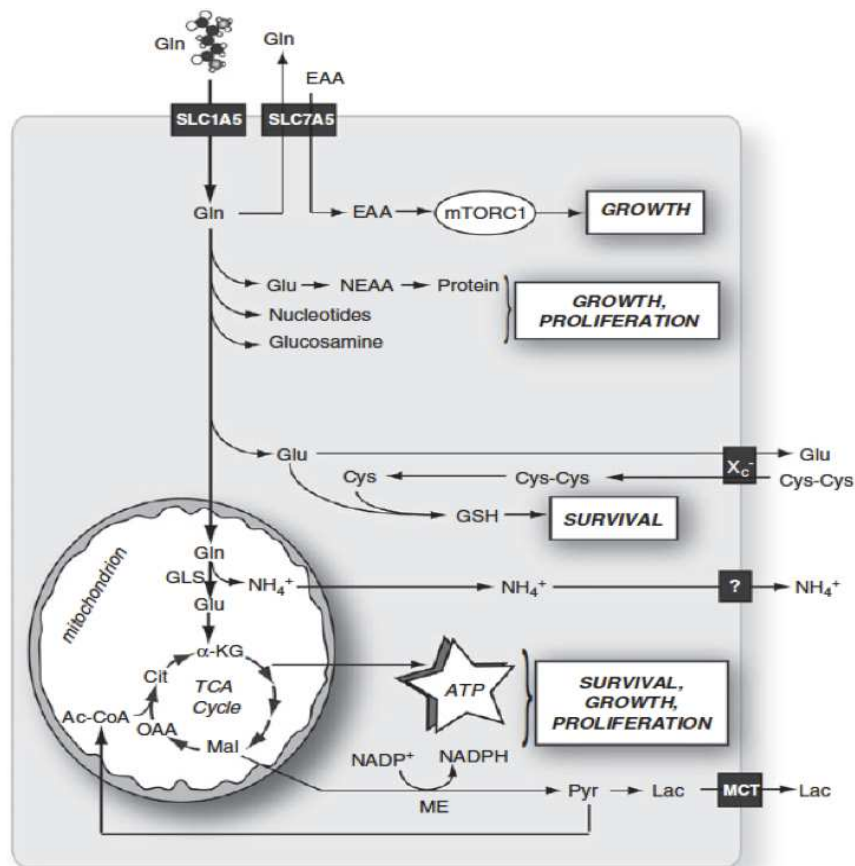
Gln
Gln
EAA
SLC1A5
SLC7A5
Gln
EAA
mTORC1
GROWTH
Glu
NEAA
Protein
Nucleotides
Glucosamine
GROWTH, PROLIFERATION
Glu
$X_c^-$
Glu
Cys
Cys-Cys
Cys-Cys
GSH
SURVIVAL
mitochondrion
Gln
GLS
$NH_4^+$
Glu
$NH_4^+$
?
$NH_4^+$
α-KG
Cit
TCA Cycle
Ac-CoA
OAA
Mal
ATP
SURVIVAL, GROWTH, PROLIFERATION
$NADP^+$
NADPH
ME
Pyr
Lac
MCT
Lac